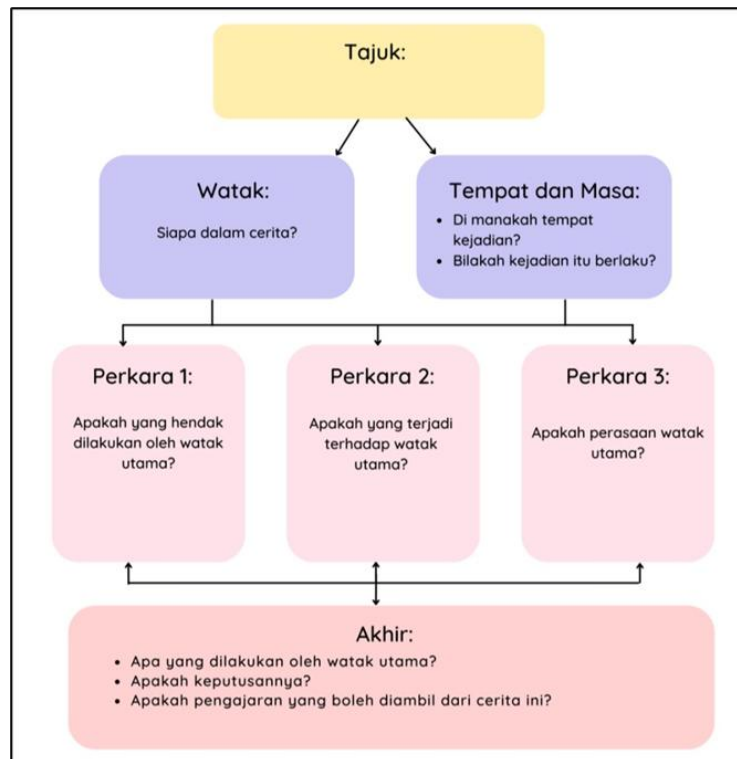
Tajuk:

Watak:

Siapa dalam cerita?

Tempat dan Masa:

- Di manakah tempat kejadian?
- Bilakah kejadian itu berlaku?

Perkara 1:

Apakah yang hendak dilakukan oleh watak utama?

Perkara 2:

Apakah yang terjadi terhadap watak utama?

Perkara 3:

Apakah perasaan watak utama?

Akhir:

- Apa yang dilakukan oleh watak utama?
- Apakah keputusannya?
- Apakah pengajaran yang boleh diambil dari cerita ini?